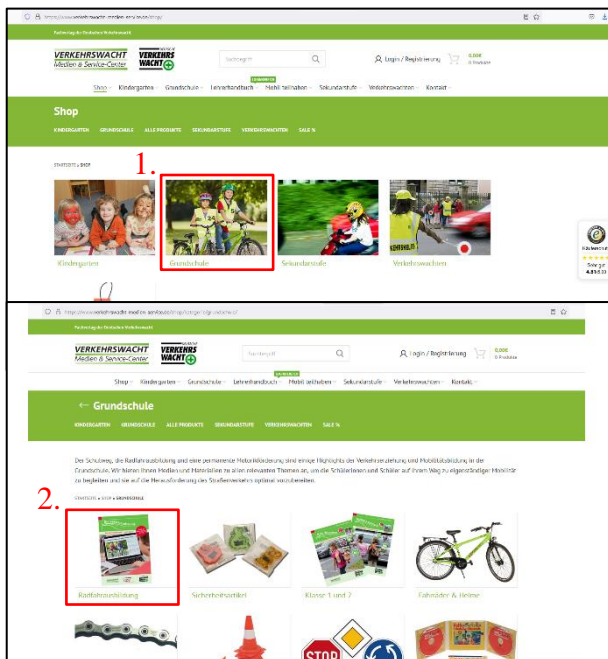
https://www.verkehrswacht-medien-service.de/shop/

Fachverlag der Deutschen Verkehrswacht

VERKEHRSWACHT Medien & Service-Center

VERKEHRS WACHT

Suchbegriff

Login / Registrierung

0,00€
0 Produkte

Shop Kindergarten Grundschule Lehrerhandbuch Mobil teilhaben Sekundarstufe Verkehrswachten Kontakt

Shop

KINDERGARTEN GRUNDSCHULE ALLE PRODUKTE SEKUNDARSTUFE VERKEHRSWACHTEN SALE %

STARTSEITE » SHOP

1.

Kindergarten

Grundschule

Sekundarstufe

Verkehrswachten

Käufersiegel
Sehr gut
4.89/5.00

https://www.verkehrswacht-medien-service.de/shop/category/grundschule/

Fachverlag der Deutschen Verkehrswacht

VERKEHRSWACHT Medien & Service-Center

VERKEHRS WACHT

Suchbegriff

Login / Registrierung

0,00€
0 Produkte

Shop Kindergarten Grundschule Lehrerhandbuch Mobil teilhaben Sekundarstufe Verkehrswachten Kontakt

← Grundschule

KINDERGARTEN GRUNDSCHULE ALLE PRODUKTE SEKUNDARSTUFE VERKEHRSWACHTEN SALE %

Der Schulweg, die Radfahrausbildung und eine permanente Motorikförderung sind einige Eckpunkte der Verkehrserziehung und Mobilitätsbildung in der Grundschule. Wir bieten Ihnen Medien und Materialien zu allen relevanten Themen an, um die Schülerinnen und Schüler auf ihrem Weg zu eigenständiger Mobilität zu begleiten und sie auf die Herausforderung des Straßenverkehrs optimal vorzubereiten.

STARTSEITE » SHOP » GRUNDSCHULE

2.

Radfahrausbildung

Sicherheitsartikel

Klasse 1 und 2

Fahrräder & Helme